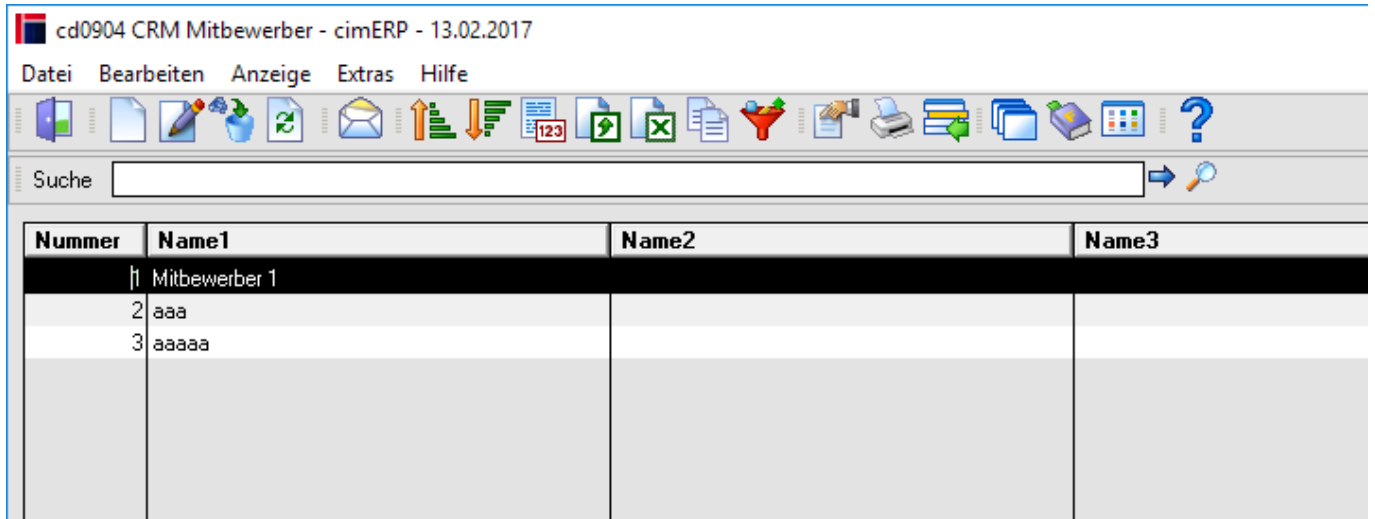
cd0904 CRM Mitbewerber - cimERP - 13.02.2017

Datei Bearbeiten Anzeige Extras Hilfe

Suche

| Nummer | Name1 | Name2 | Name3 |
|---|---|---|---|
| 1 | Mitbewerber 1 | | |
| 2 | aaa | | |
| 3 | aaaaa | | |